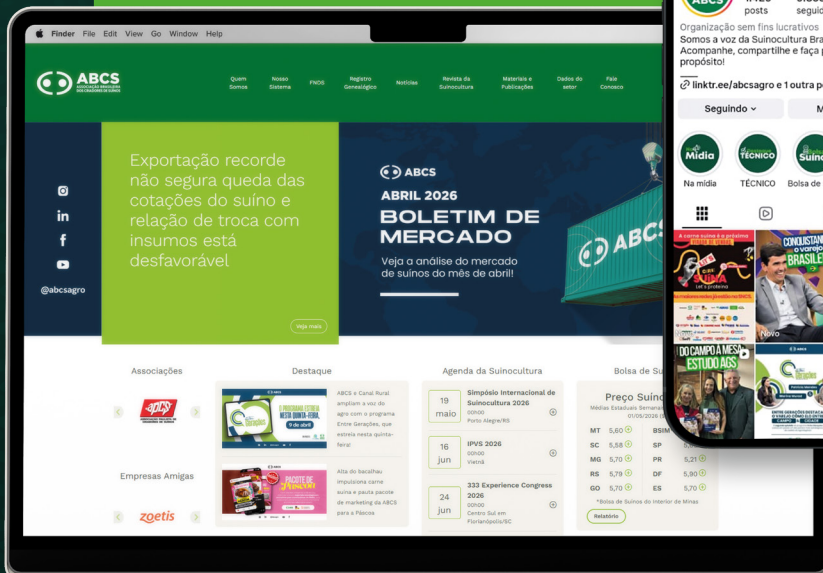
Finder File Edit View Go Window Help

ABCS ASSOCIAÇÃO BRASILEIRA DOS CRIADORES DE SUÍNOS

Quem Somos | Nosso Sistema | FNDS | Registro Genealógico | Notícias | Revista da Suinocultura | Materiais e Publicações | Dados do setor | Fale Conosco

Exportação recorde não segura queda das cotações do suíno e relação de troca com insumos está desfavorável

Veja mais

@abcsagro

ABCS
ABRIL 2026
BOLETIM DE MERCADO
Veja a análise do mercado de suínos do mês de abril!

ABCS

Associações

Empresas Amigas

zoetis

Destaque

ABCS e Canal Rural ampliam a voz do agro com o programa Entre Gerações, que estreia nesta quinta-feira

9 de abril

Alta do bacalhau impulsiona carne suína e pauta pacote de marketing da ABCS para a Páscoa

PACOTE DE Páscoa

Agenda da Suinocultura

19 maio | Simpósio Internacional de Suinocultura 2026 | 00h00 | Porto Alegre/RS

16 jun | IPVS 2026 | 00h00 | Vietnã

24 jun | 333 Experience Congress 2026 | 00h00 | Centro Sul em Florianópolis/SC

Bolsa de Su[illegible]

Preço Suíno
Médias Estaduais Semana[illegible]
01/05/2026 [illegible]

| | | | |
|---|---|---|---|
| MT | 5,60 | BSIM | |
| SC | 5,58 | SP | |
| MG | 5,70 | PR | 5,21 |
| RS | 5,79 | DF | 5,90 |
| GO | 5,70 | ES | 5,70 |

*Bolsa de Suínos do Interior de Minas

Relatório

posts segui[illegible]

Organização sem fins lucrativos
Somos a voz da Suinocultura Bra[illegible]
Acompanhe, compartilhe e faça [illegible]
propósito!

linktr.ee/abcsagro e 1 outra p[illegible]

Seguindo

Na mídia | TÉCNICO | Bolsa de

Novo

DO CAMPO À MESA ESTUDO ACS

CONQUISTAN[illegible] BRASILE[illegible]